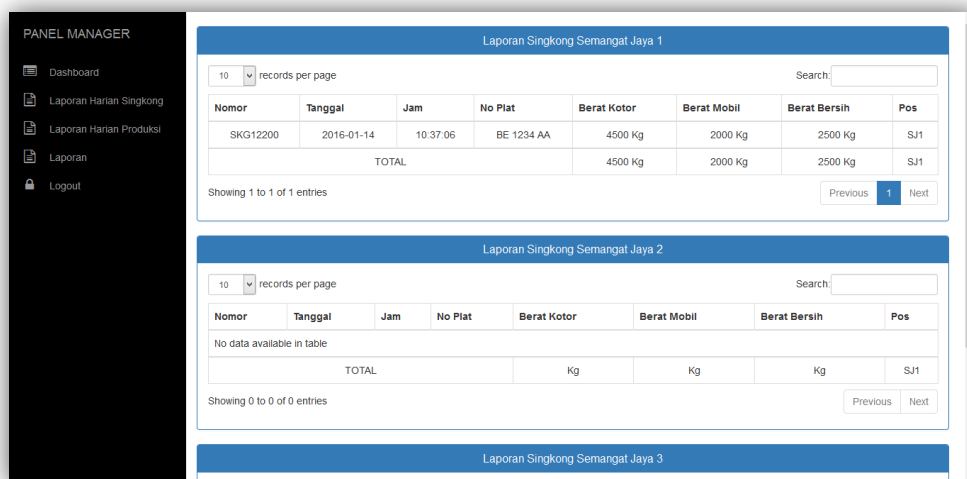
PANEL MANAGER

Dashboard

Laporan Harian Singkong

Laporan Harian Produksi

Laporan

Logout

Laporan Singkong Semangat Jaya 1

10 records per page

Search:

| Nomor | Tanggal | Jam | No Plat | Berat Kotor | Berat Mobil | Berat Bersih | Pos |
|---|---|---|---|---|---|---|---|
| SKG12200 | 2016-01-14 | 10:37:06 | BE 1234 AA | 4500 Kg | 2000 Kg | 2500 Kg | SJ1 |
| TOTAL | | | | 4500 Kg | 2000 Kg | 2500 Kg | SJ1 |

Showing 1 to 1 of 1 entries

Previous 1 Next

Laporan Singkong Semangat Jaya 2

10 records per page

Search:

| Nomor | Tanggal | Jam | No Plat | Berat Kotor | Berat Mobil | Berat Bersih | Pos |
|---|---|---|---|---|---|---|---|
| No data available in table | | | | | | | |
| TOTAL | | | | Kg | Kg | Kg | SJ1 |

Showing 0 to 0 of 0 entries

Previous Next

Laporan Singkong Semangat Jaya 3